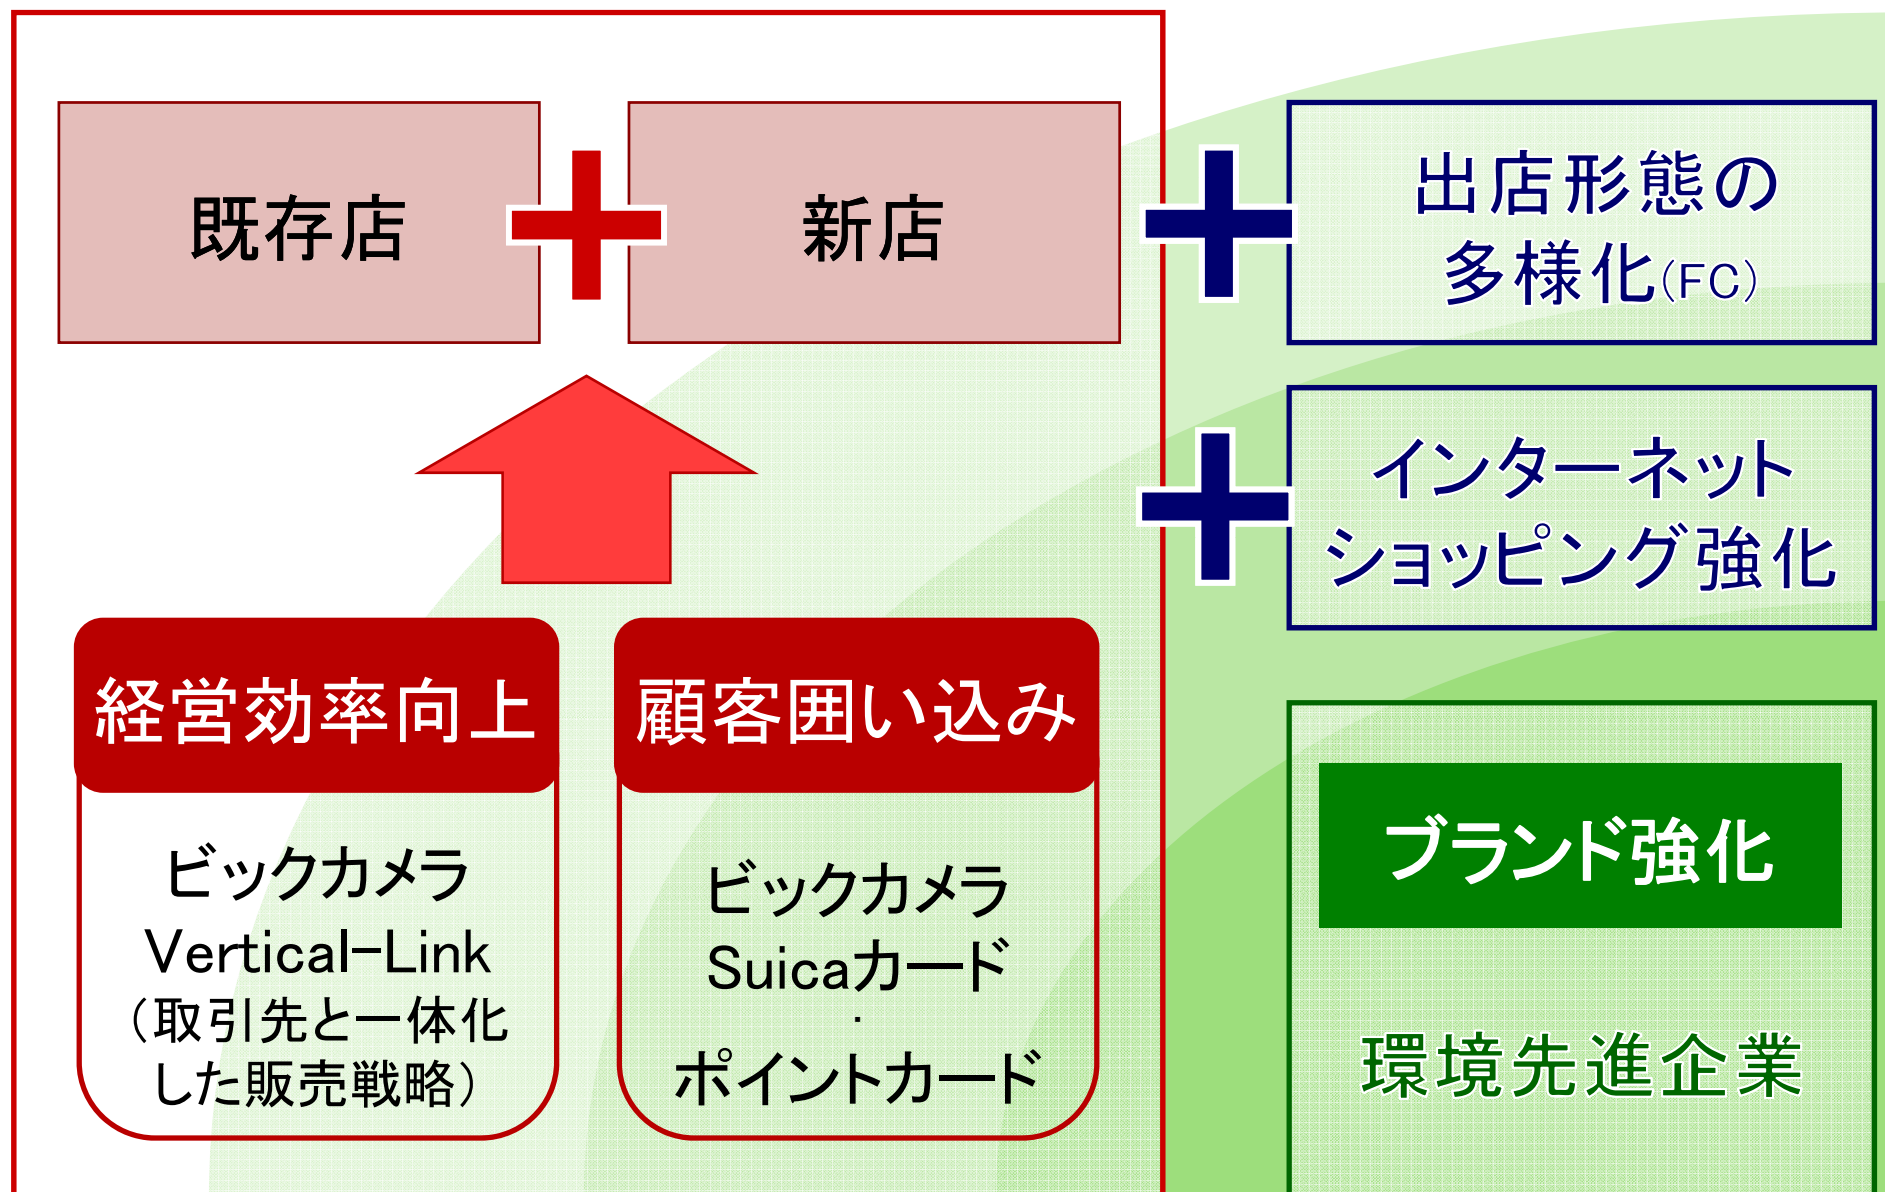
既存店

新店

出店形態の多様化(FC)

インターネットショッピング強化

経営効率向上

ビックカメラ
Vertical-Link
（取引先と一体化した販売戦略）

顧客囲い込み

ビックカメラ
Suicaカード
・
ポイントカード

ブランド強化

環境先進企業